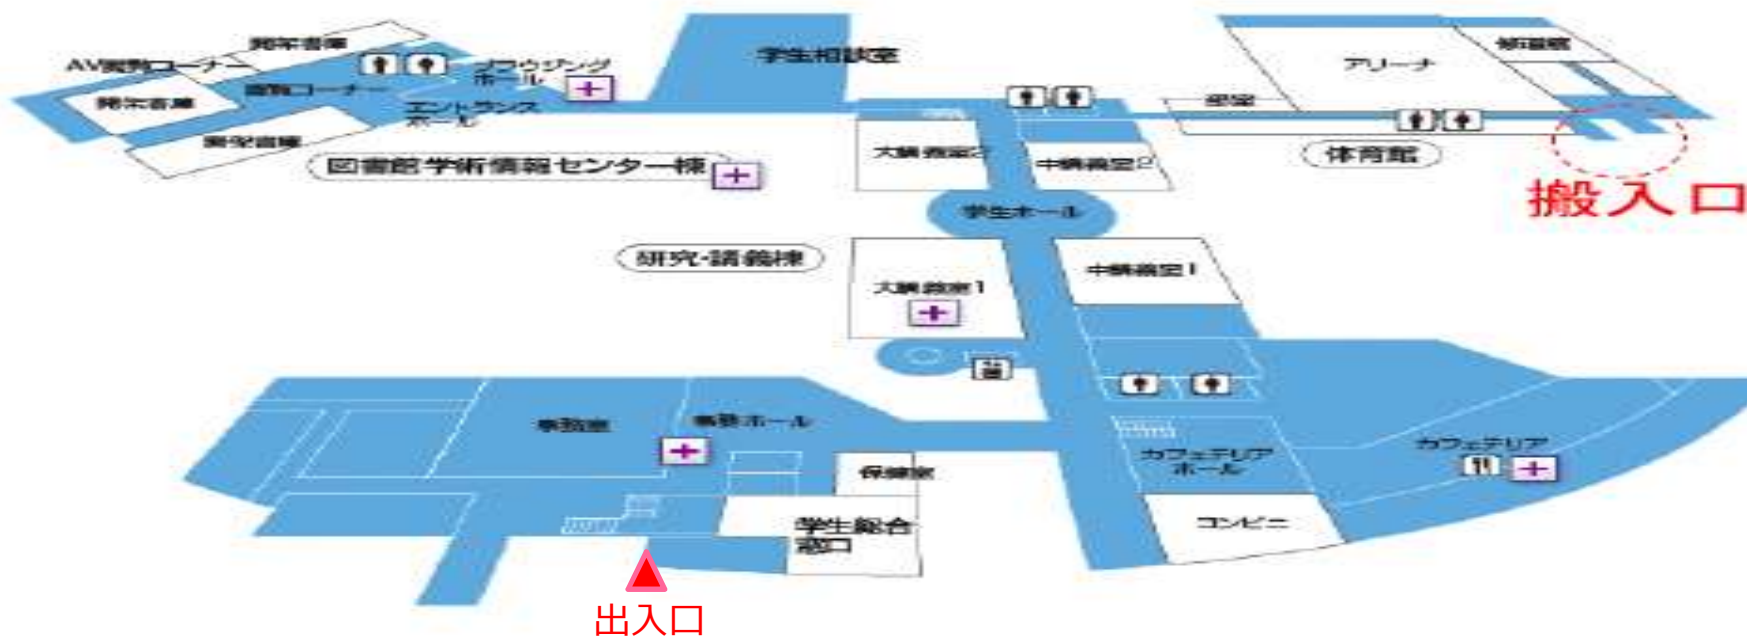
開架書庫
AV資料コーナー
ブラウジングホール
閉架書庫
資料コーナー
エントランスホール
閉架書庫
図書館学術情報センター棟
学生相談室
アリーナ
観覧席
控室
体育館
搬入口
大講義室2
中講義室2
学生ホール
研究・講義棟
中講義室1
大講義室1
事務室
事務ホール
保健室
カフェテリアホール
カフェテリア
コンビニ
学生総合窓口
出入口